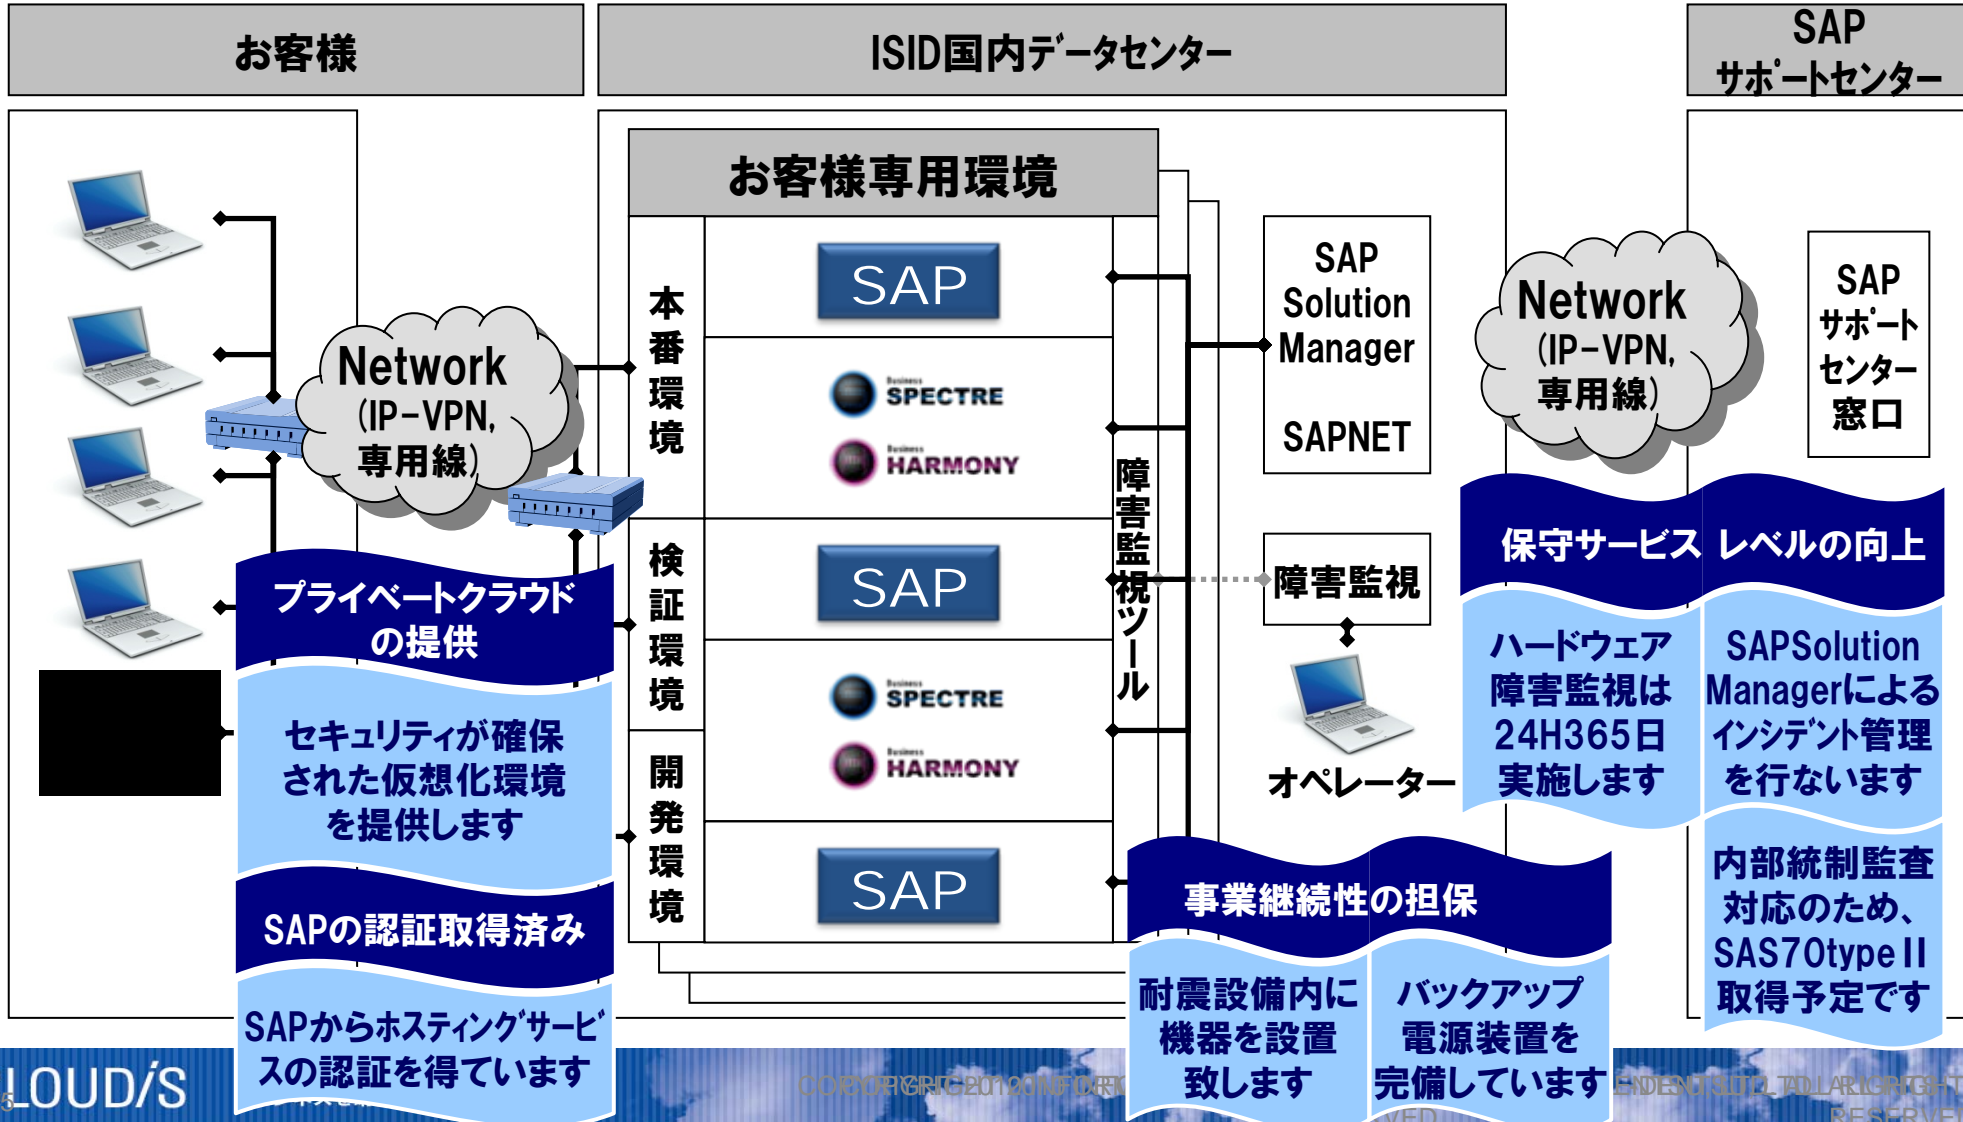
お客様

ISID国内データセンター

SAP サポートセンター

お客様専用環境

本番環境

SAP

SPECTRE

HARMONY

検証環境

SAP

SPECTRE

HARMONY

開発環境

SAP

障害監視ツール

SAP Solution Manager

SAPNET

障害監視

オペレーター

Network (IP-VPN, 専用線)

Network (IP-VPN, 専用線)

SAP サポートセンター窓口

プライベートクラウドの提供

セキュリティが確保された仮想化環境を提供します

SAPの認証取得済み

SAPからホスティングサービスの認証を得ています

保守サービス レベルの向上

ハードウェア障害監視は24H365日実施します

SAPSolution Managerによるインシデント管理を行ないます

内部統制監査対応のため、SAS70typeII取得予定です

事業継続性の担保

耐震設備内に機器を設置致します

バックアップ電源装置を完備しています

LOUD/S

COPYRIGHT 2010 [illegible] CONFIDENTIAL ALL RIGHTS RESERVED